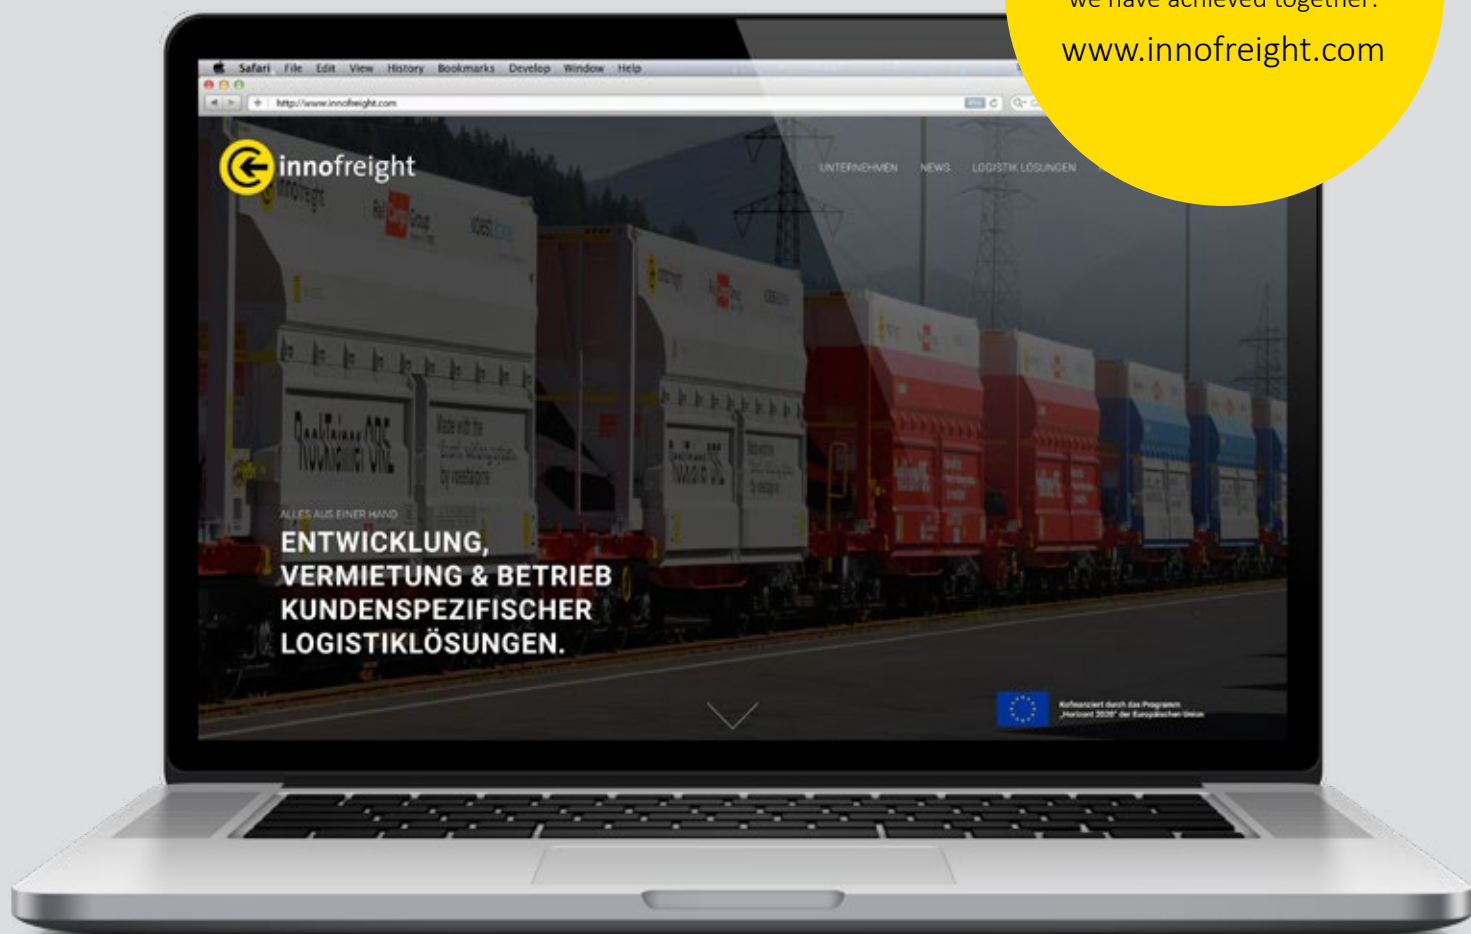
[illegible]

www.innofreight.com

Safari File Edit View History Bookmarks Develop Window Help

http://www.innofreight.com

innofreight

UNTERNEHMEN NEWS LOGISTIK LÖSUNGEN

ALLES AUS EINER HAND

ENTWICKLUNG, VERMIETUNG & BETRIEB KUNDENSPEZIFISCHER LOGISTIKLÖSUNGEN.

Kofinanziert durch das Programm „Horizont 2020" der Europäischen Union